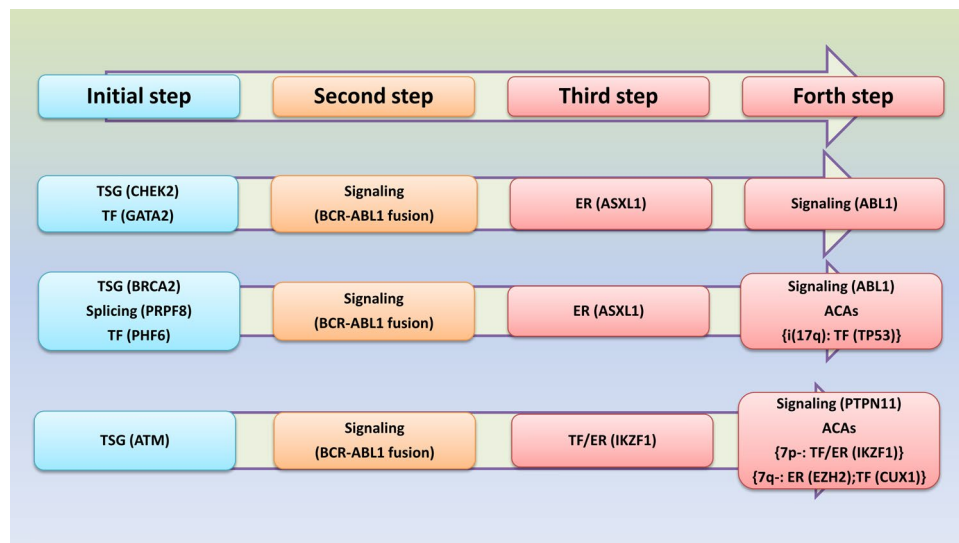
Initial step

Second step

Third step

Forth step

TSG (CHEK2)
TF (GATA2)

Signaling
(BCR-ABL1 fusion)

ER (ASXL1)

Signaling (ABL1)

TSG (BRCA2)
Splicing (PRPF8)
TF (PHF6)

Signaling
(BCR-ABL1 fusion)

ER (ASXL1)

Signaling (ABL1)
ACAs
{i(17q): TF (TP53)}

TSG (ATM)

Signaling
(BCR-ABL1 fusion)

TF/ER (IKZF1)

Signaling (PTPN11)
ACAs
{7p-: TF/ER (IKZF1)}
{7q-: ER (EZH2);TF (CUX1)}